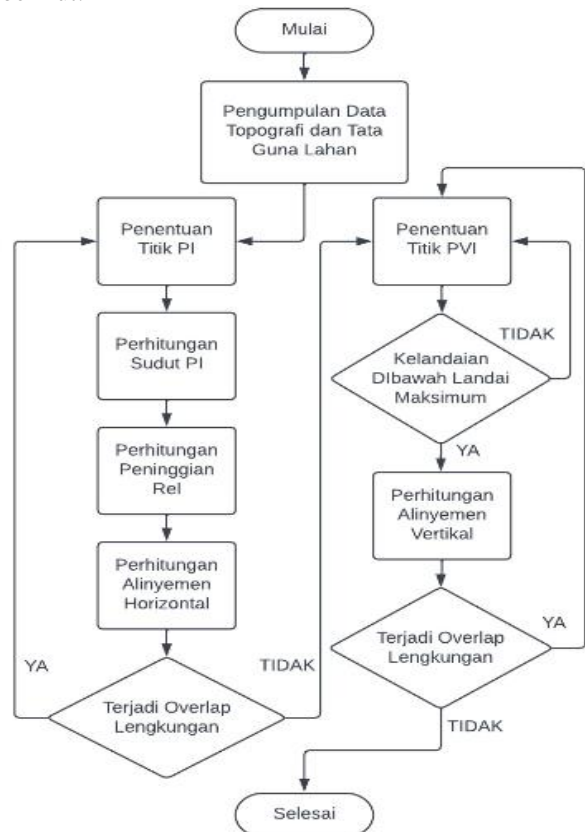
Mulai

Pengumpulan Data Topografi dan Tata Guna Lahan

Penentuan Titik PI

Perhitungan Sudut PI

Perhitungan Peninggian Rel

Perhitungan Alinyemen Horizontal

YA

TIDAK

Terjadi Overlap Lengkungan

Penentuan Titik PVI

TIDAK

Kelandaian DIbawah Landai Maksimum

YA

Perhitungan Alinyemen Vertikal

YA

Terjadi Overlap Lengkungan

TIDAK

Selesai